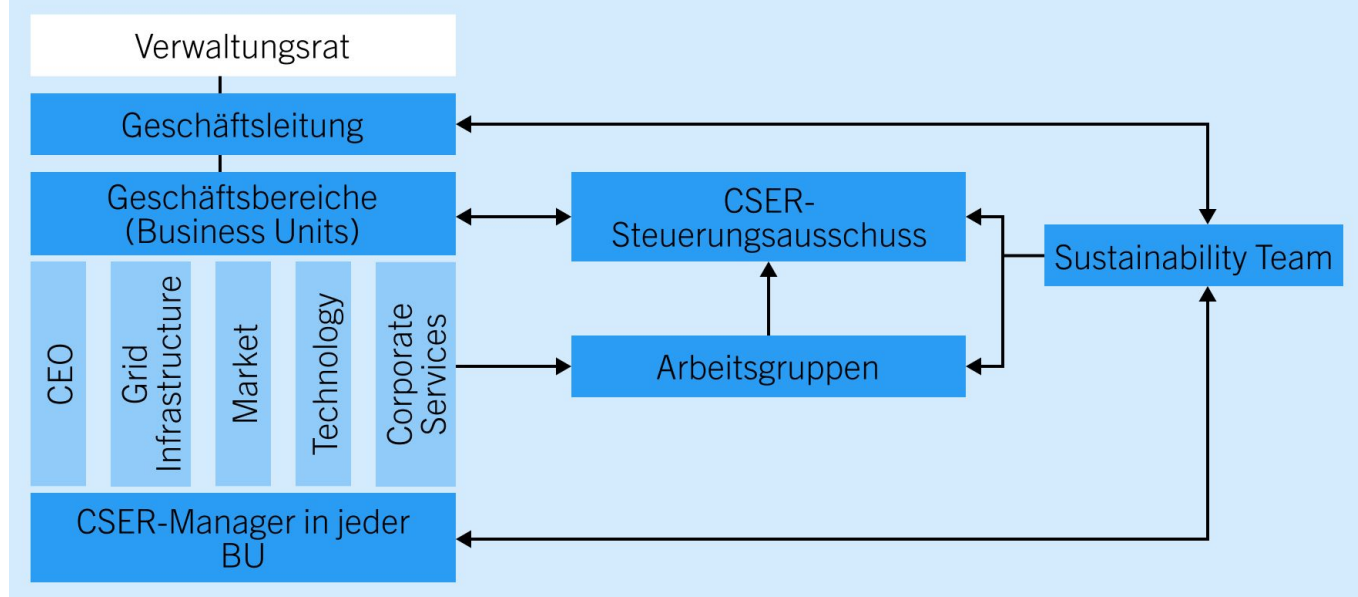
Verwaltungsrat

Geschäftsleitung

Geschäftsbereiche (Business Units)

CEO

Grid Infrastructure

Market

Technology

Corporate Services

CSER-Manager in jeder BU

CSER-Steuerungsausschuss

Arbeitsgruppen

Sustainability Team